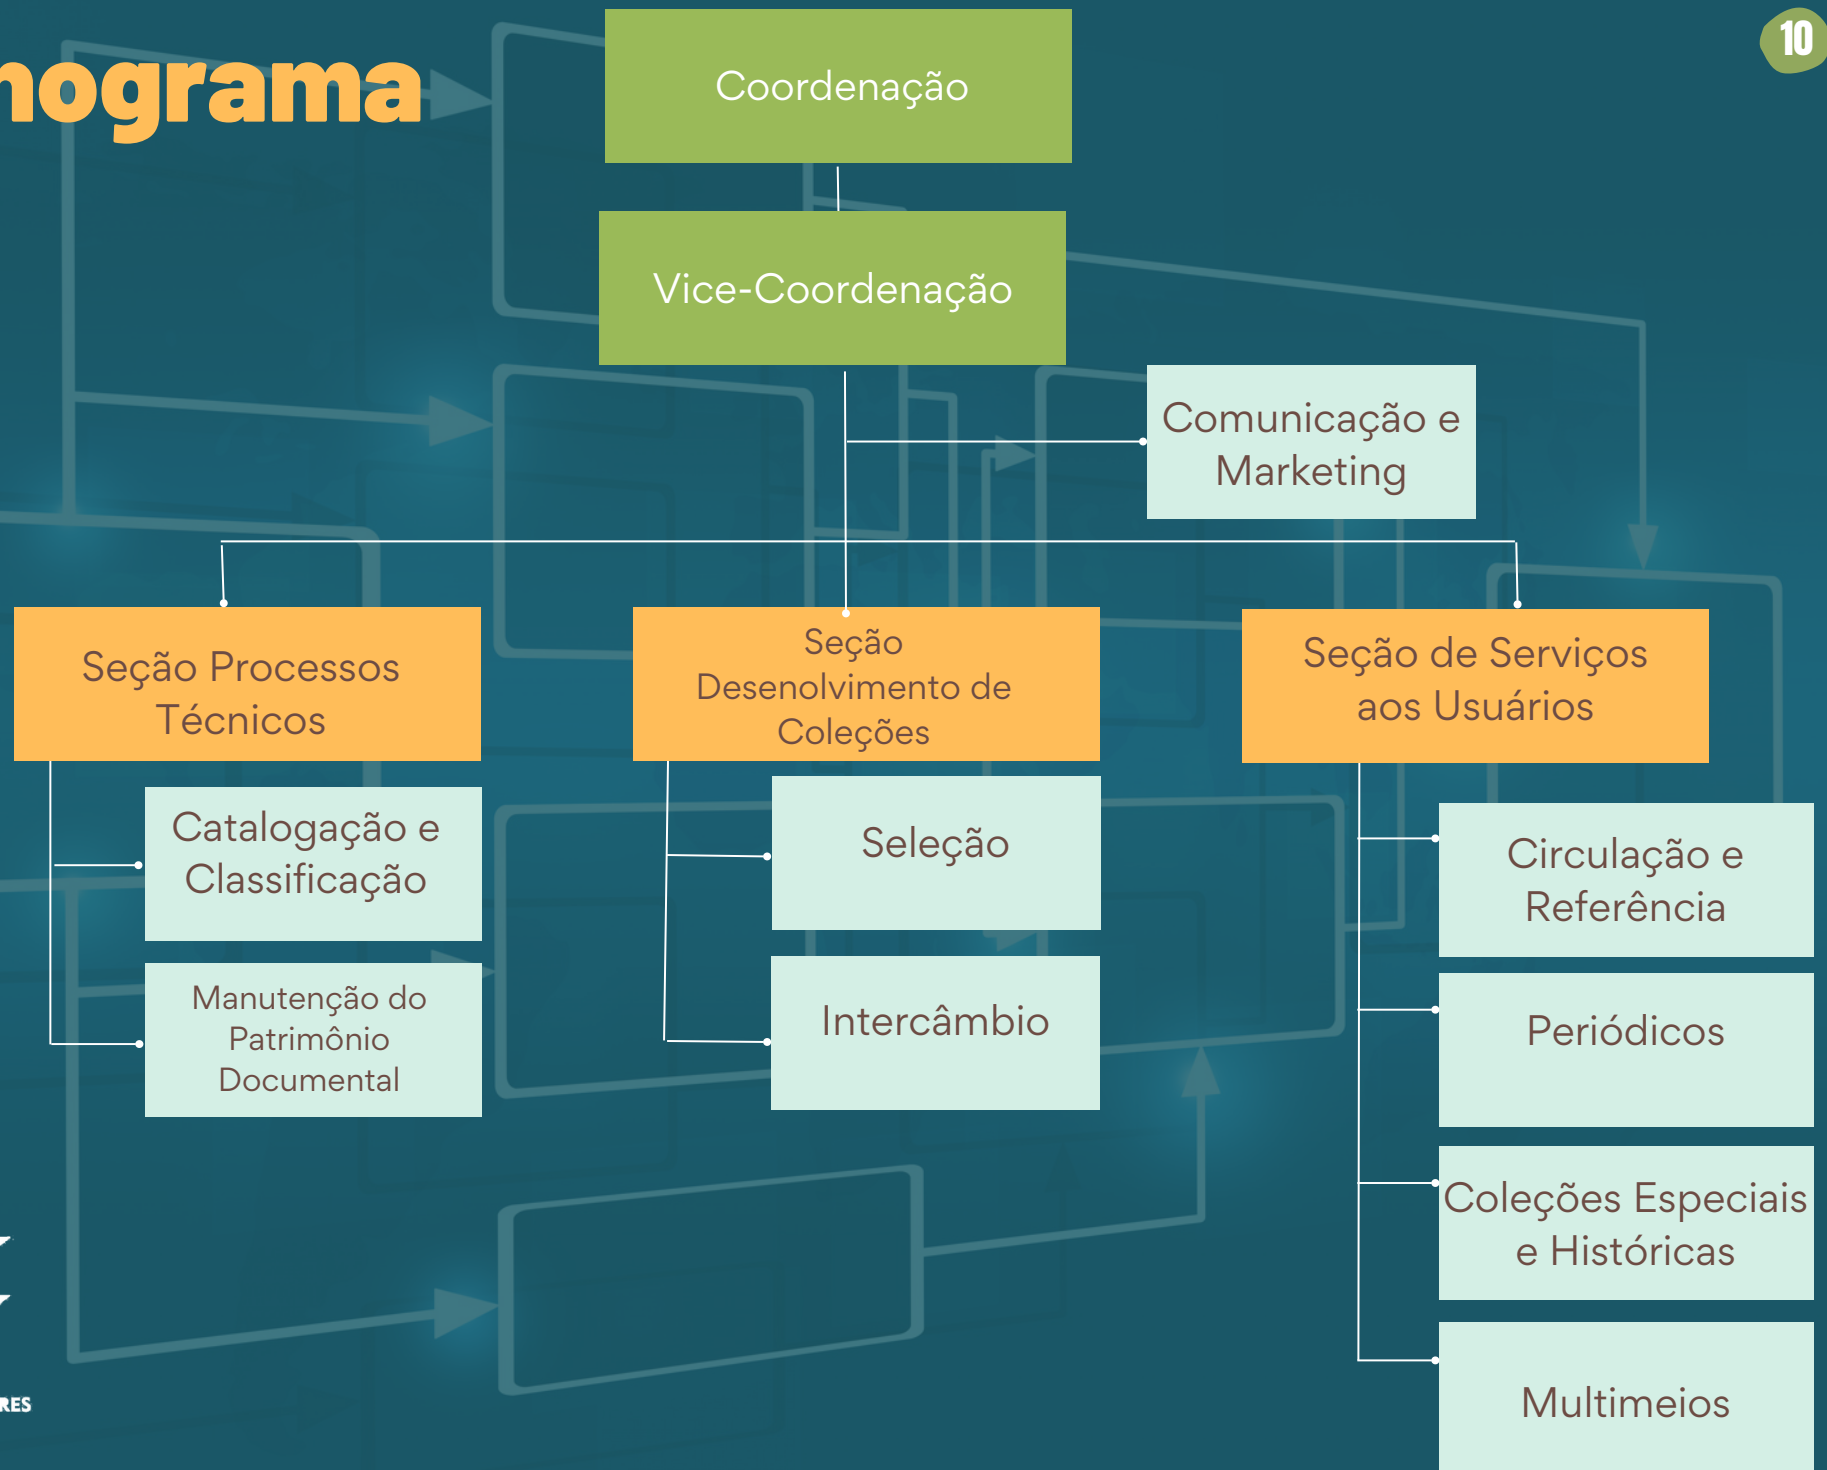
nograma

10

Coordenação

Vice-Coordenação

Comunicação e Marketing

Seção Processos Técnicos

Seção Desenvolvimento de Coleções

Seção de Serviços aos Usuários

Catalogação e Classificação

Manutenção do Patrimônio Documental

Seleção

Intercâmbio

Circulação e Referência

Periódicos

Coleções Especiais e Históricas

Multimeios

RES